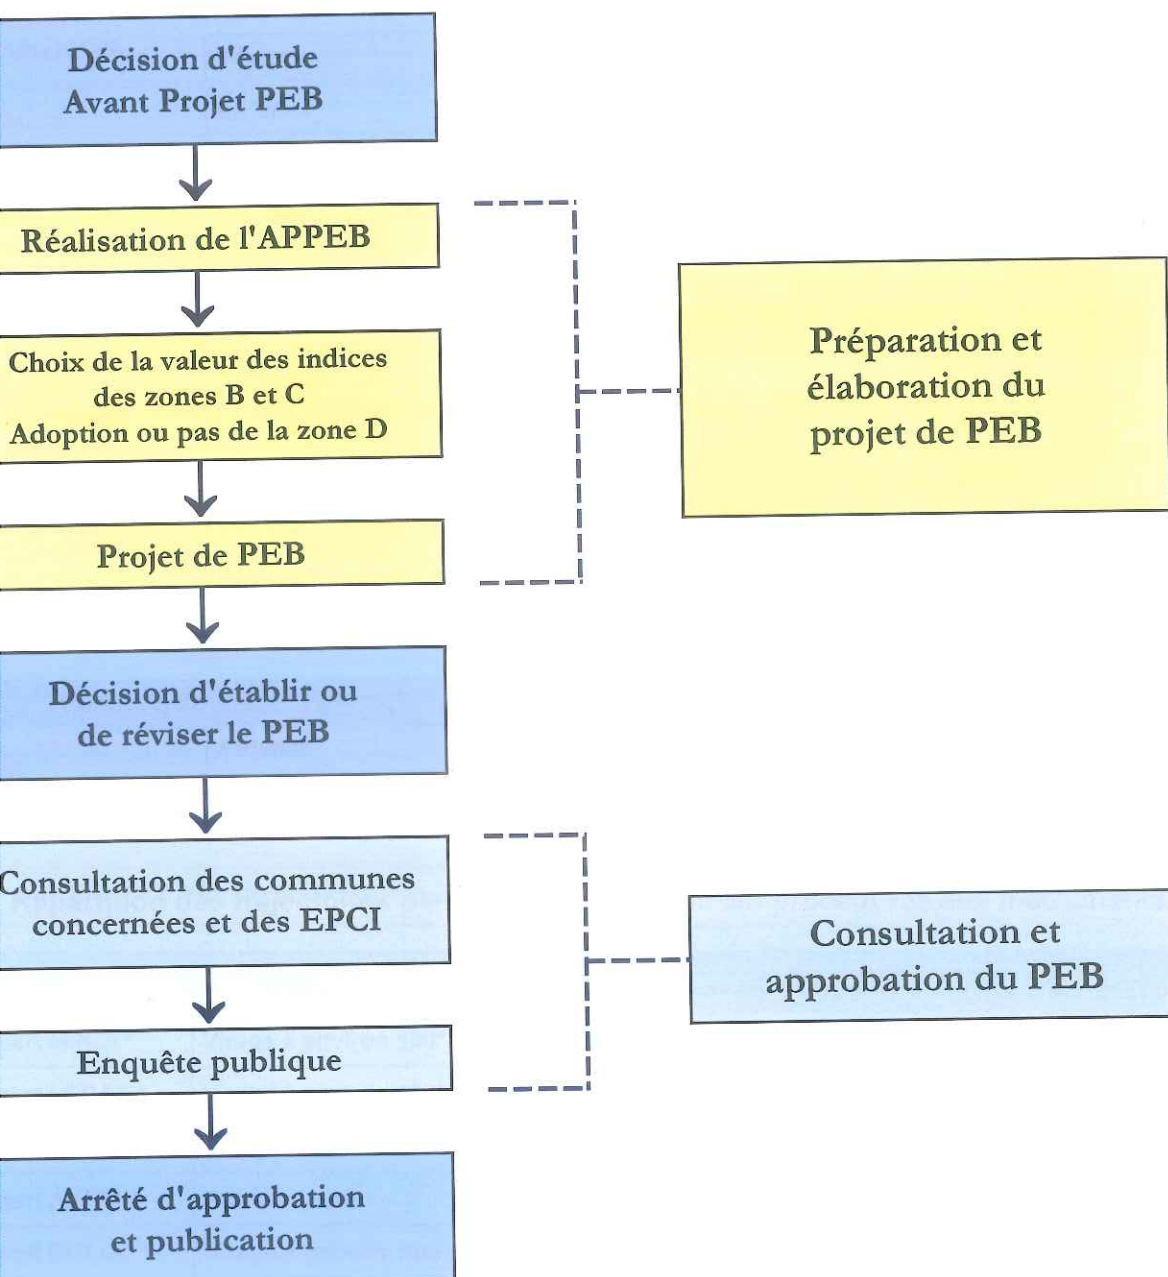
Décision d'étude
Avant Projet PEB

Réalisation de l'APPEB

Choix de la valeur des indices des zones B et C
Adoption ou pas de la zone D

Projet de PEB

Préparation et élaboration du projet de PEB

Décision d'établir ou de réviser le PEB

Consultation des communes concernées et des EPCI

Enquête publique

Consultation et approbation du PEB

Arrêté d'approbation et publication